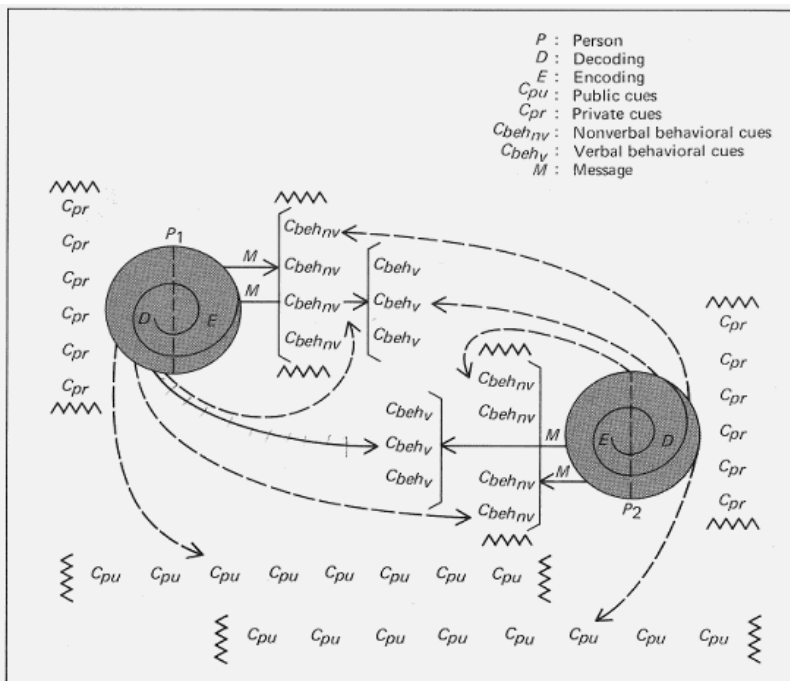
$P$ : Person
$D$ : Decoding
$E$ : Encoding
$C_{pu}$ : Public cues
$C_{pr}$ : Private cues
$C_{beh_{nv}}$ : Nonverbal behavioral cues
$C_{beh_{v}}$ : Verbal behavioral cues
$M$ : Message

$C_{pr}$
$C_{pr}$
$C_{pr}$
$C_{pr}$
$C_{pr}$
$C_{pr}$

$P_1$
$D$ $E$
$M$
$M$

$C_{beh_{nv}}$
$C_{beh_{nv}}$
$C_{beh_{nv}}$
$C_{beh_{nv}}$

$C_{beh_{v}}$
$C_{beh_{v}}$
$C_{beh_{v}}$

$C_{pr}$
$C_{pr}$
$C_{pr}$
$C_{pr}$
$C_{pr}$
$C_{pr}$

$C_{beh_{nv}}$
$C_{beh_{nv}}$
$C_{beh_{nv}}$
$C_{beh_{nv}}$

$C_{beh_{v}}$
$C_{beh_{v}}$
$C_{beh_{v}}$

$M$
$M$
$E$ $D$
$P_2$

$C_{pu}$ $C_{pu}$ $C_{pu}$ $C_{pu}$ $C_{pu}$ $C_{pu}$ $C_{pu}$ $C_{pu}$

$C_{pu}$ $C_{pu}$ $C_{pu}$ $C_{pu}$ $C_{pu}$ $C_{pu}$ $C_{pu}$ $C_{pu}$